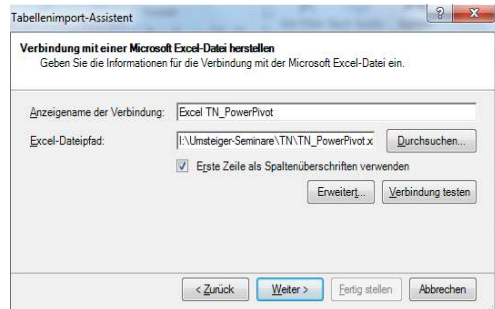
Tabellenimport-Assistent

Verbindung mit einer Microsoft Excel-Datei herstellen
Geben Sie die Informationen für die Verbindung mit der Microsoft Excel-Datei ein.

Anzeigename der Verbindung: Excel TN_PowerPivot

Excel-Dateipfad: I:\Umsteiger-Seminare\TN\TN_PowerPivot.x Durchsuchen...

Erste Zeile als Spaltenüberschriften verwenden

Erweitert... Verbindung testen

< Zurück Weiter > Fertig stellen Abbrechen